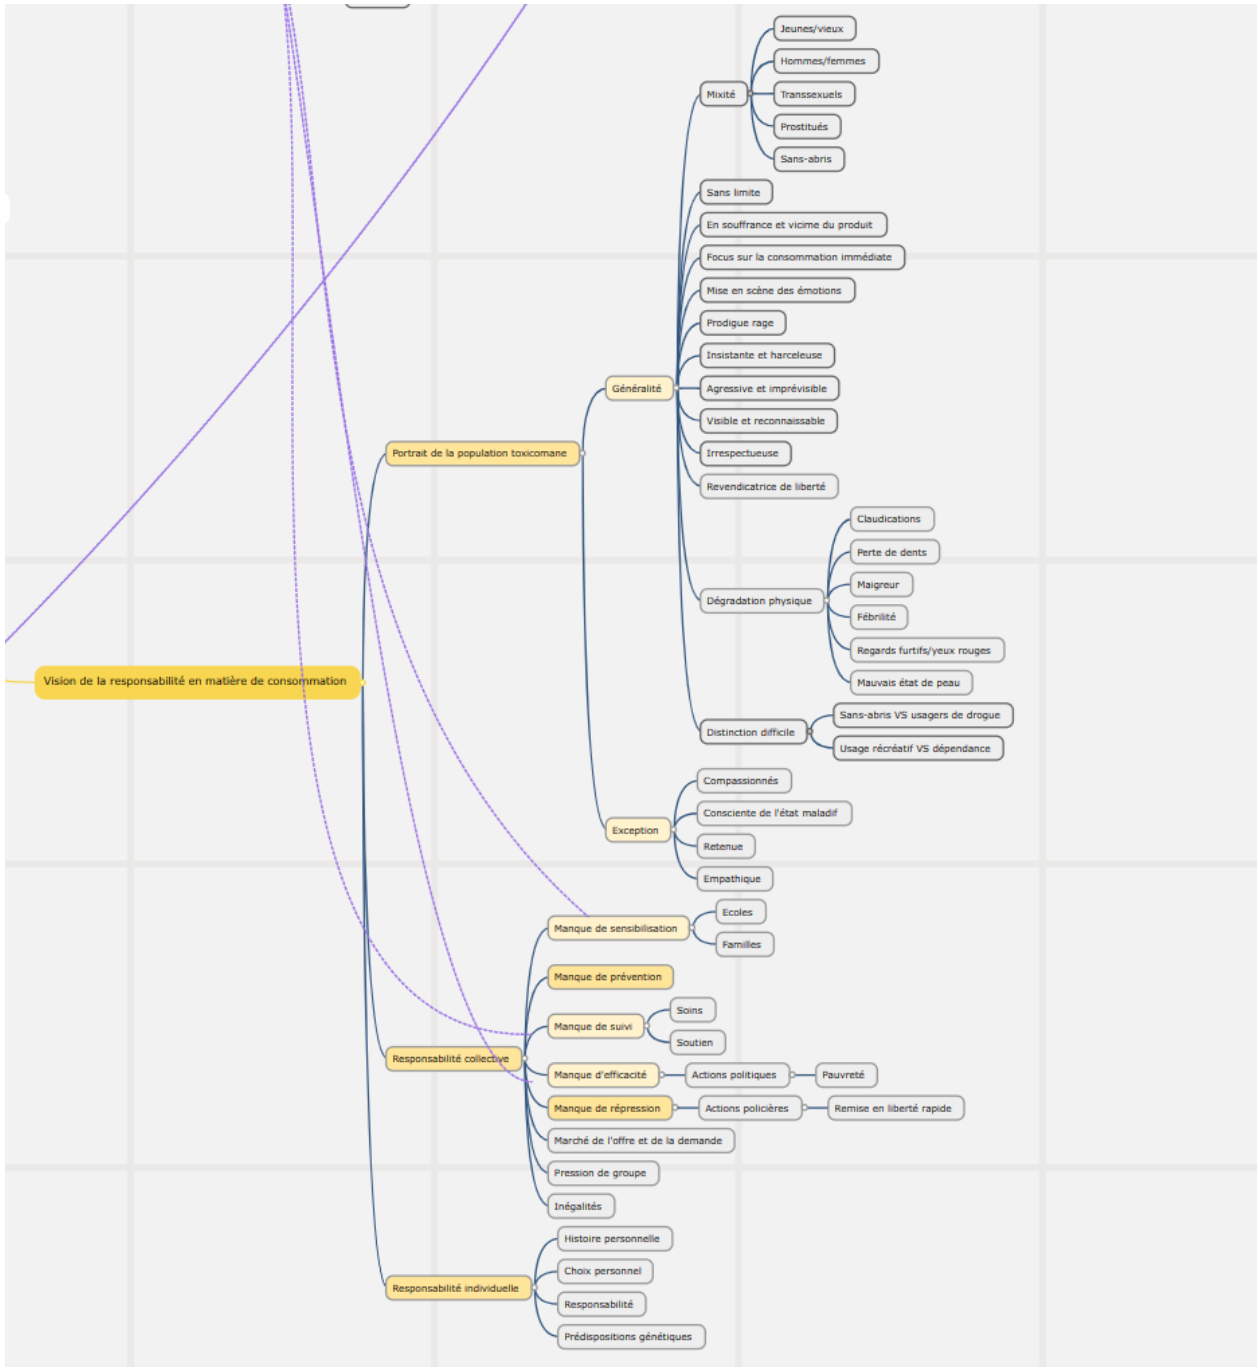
Vision de la responsabilité en matière de consommation

Portrait de la population toxicomane

Généralité

Mixité

Jeunes/vieux

Hommes/femmes

Transsexuels

Prostitués

Sans-abris

Sans limite

En souffrance et vicime du produit

Focus sur la consommation immédiate

Mise en scène des émotions

Prodigue rage

Insistante et harceleuse

Agressive et imprévisible

Visible et reconnaissable

Irrespectueuse

Revendicatrice de liberté

Dégradation physique

Claudications

Perte de dents

Maigreur

Fébrilité

Regards furtifs/yeux rouges

Mauvais état de peau

Distinction difficile

Sans-abris VS usagers de drogue

Usage récréatif VS dépendance

Exception

Compassionnés

Consciente de l'état maladif

Retenue

Empathique

Responsabilité collective

Manque de sensibilisation

Ecoles

Familles

Manque de prévention

Manque de suivi

Soins

Soutien

Manque d'efficacité

Actions politiques

Pauvreté

Manque de répression

Actions policières

Remise en liberté rapide

Marché de l'offre et de la demande

Pression de groupe

Inégalités

Responsabilité individuelle

Histoire personnelle

Choix personnel

Responsabilité

Prédispositions génétiques